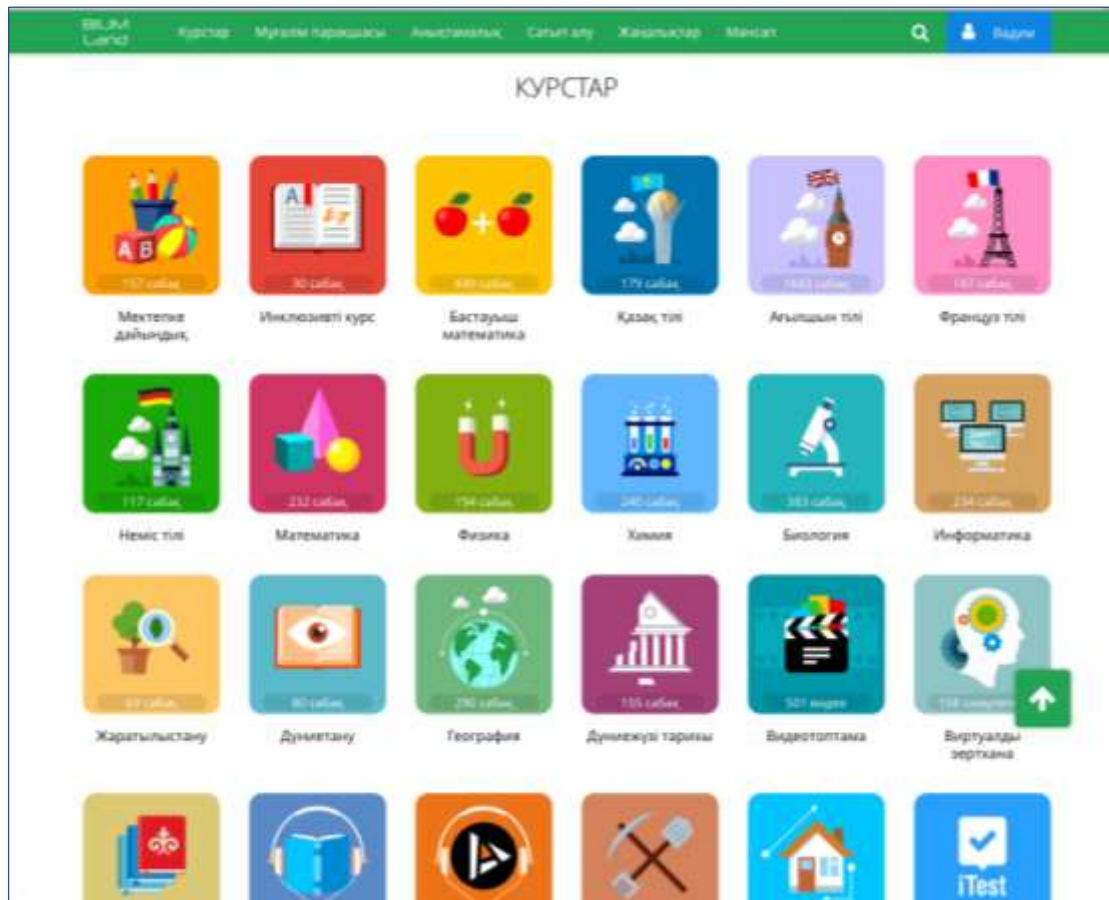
BILIM Land Курстар Мұғалім парақшасы Анықтамалық Сатып алу Жаңалықтар Мақсат Кіру

КУРСТАР

157 сабақ
Мектепке дайындық

30 сабақ
Инклюзивті курс

449 сабақ
Бастауыш математика

179 сабақ
Қазақ тілі

1663 сабақ
Ағылшын тілі

187 сабақ
Француз тілі

117 сабақ
Неміс тілі

232 сабақ
Математика

154 сабақ
Физика

240 сабақ
Химия

383 сабақ
Биология

234 сабақ
Информатика

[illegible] сабақ
Жаратылыстану

80 сабақ
Дүниетану

290 сабақ
География

155 сабақ
Дүниежүзі тарихы

501 видео
Видеотоптама

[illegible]
Виртуалды зертхана

iTest